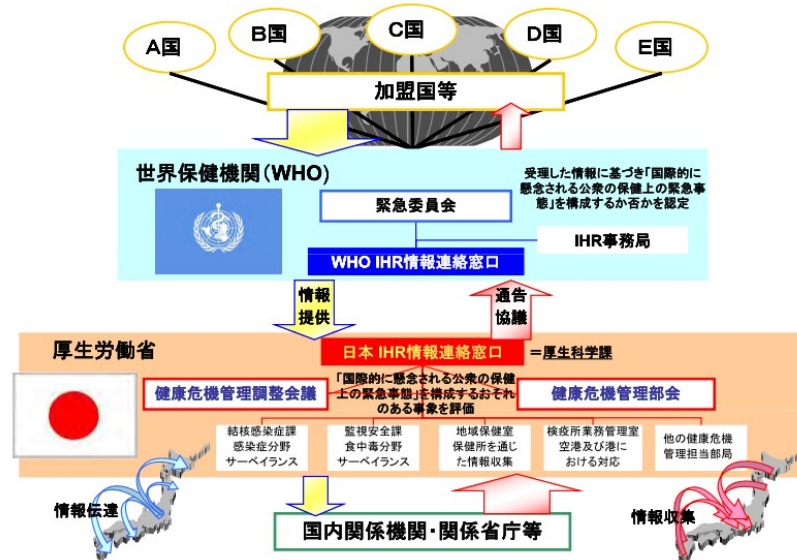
A国

B国

C国

D国

E国

加盟国等

世界保健機関(WHO)

受理した情報に基づき「国際的に懸念される公衆の保健上の緊急事態」を構成するか否かを認定

緊急委員会

IHR事務局

WHO IHR情報連絡窓口

情報提供

通告協議

厚生労働省

日本 IHR情報連絡窓口

＝厚生科学課

健康危機管理調整会議

「国際的に懸念される公衆の保健上の緊急事態」を構成するおそれのある事象を評価

健康危機管理部会

結核感染症課
感染症分野
サーベイランス

監視安全課
食中毒分野
サーベイランス

地域保健室
保健所を通じた情報収集

検疫所業務管理室
空港及び港における対応

他の健康危機管理担当部局

情報伝達

国内関係機関・関係省庁等

情報収集